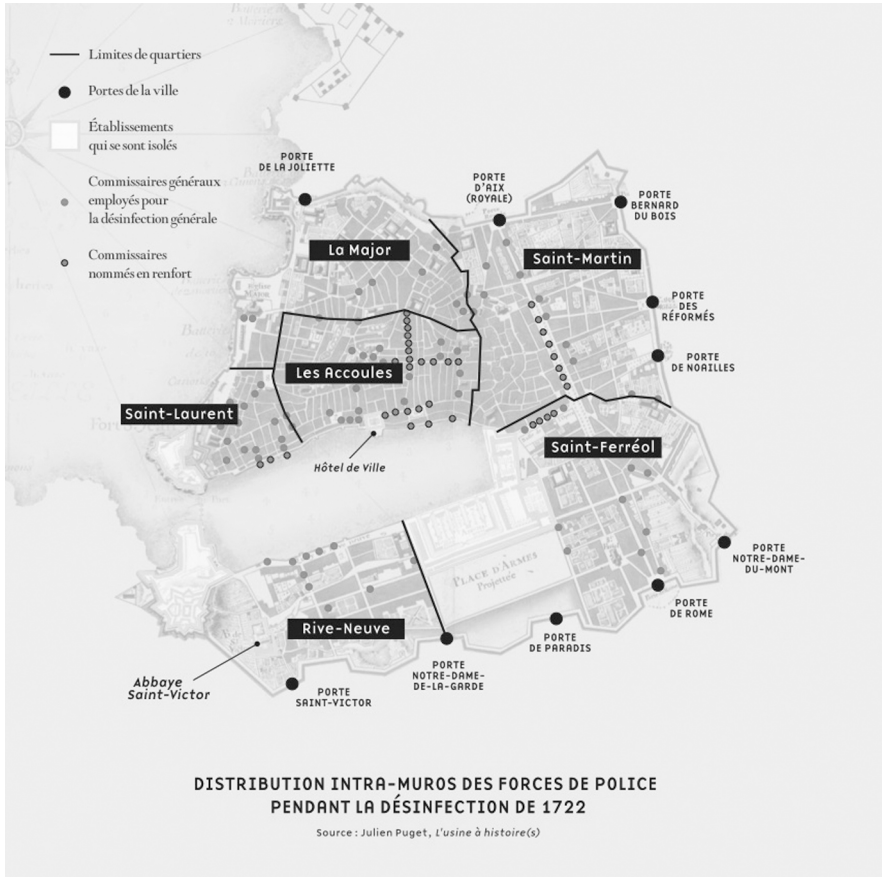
Limites de quartiers

Portes de la ville

Établissements qui se sont isolés

Commissaires généraux employés pour la désinfection générale

Commissaires nommés en renfort

PORTE DE LA JOLIETTE

PORTE D'AIX (ROYALE)

PORTE BERNARD DU BOIS

La Major

Saint-Martin

PORTE DES RÉFORMÉS

PORTE DE NOAILLES

Les Accoules

Saint-Laurent

Hôtel de Ville

Saint-Ferréol

PLACE D'ARMES Projettée

PORTE NOTRE-DAME-DU-MONT

PORTE DE ROME

PORTE DE PARADIS

Rive-Neuve

PORTE NOTRE-DAME-DE-LA-GARDE

Abbaye Saint-Victor

PORTE SAINT-VICTOR

DISTRIBUTION INTRA-MUROS DES FORCES DE POLICE PENDANT LA DÉSINFECTION DE 1722

Source : Julien Puget, L'usine à histoire(s)